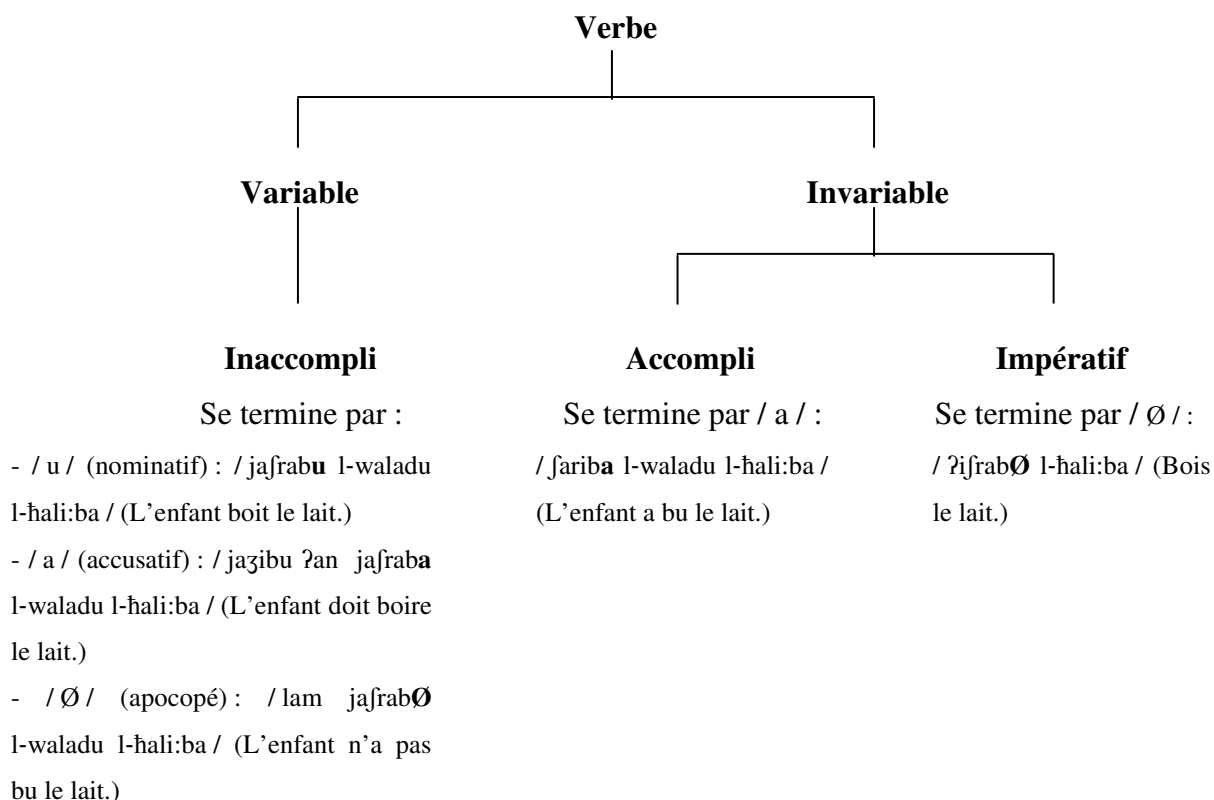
Verbe

Variable

Invariable

Inaccompli

Se termine par :

- / u / (nominatif) : / jaʃrab**u** l-waladu l-ħali:ba / (L'enfant boit le lait.)

- / a / (accusatif) : / jaʒibu ʔan jaʃrab**a** l-waladu l-ħali:ba / (L'enfant doit boire le lait.)

- / Ø / (apocopé) : / lam jaʃrab**Ø** l-waladu l-ħali:ba / (L'enfant n'a pas bu le lait.)

Accompli

Se termine par / a / :

/ ʃarib**a** l-waladu l-ħali:ba / (L'enfant a bu le lait.)

Impératif

Se termine par / Ø / :

/ ʔiʃrab**Ø** l-ħali:ba / (Bois le lait.)